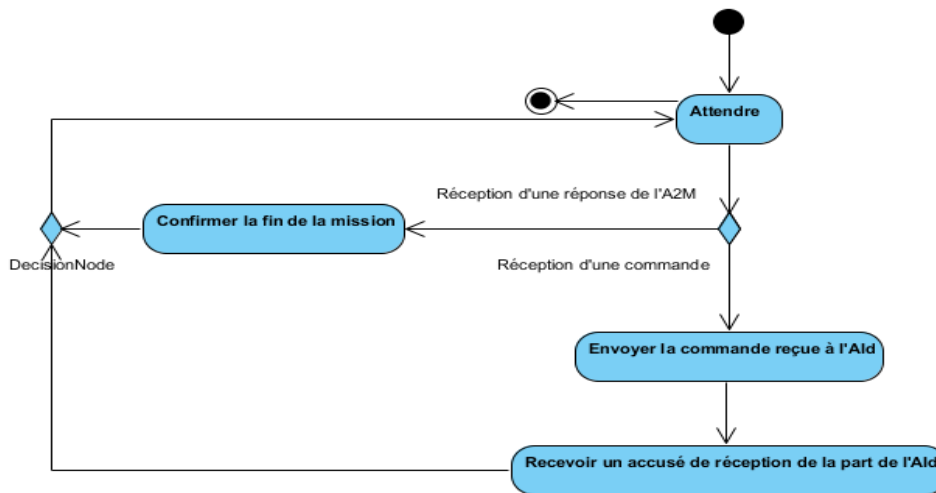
Attendre

Réception d'une réponse de l'A2M

Confirmer la fin de la mission

DecisionNode

Réception d'une commande

Envoyer la commande reçue à l'AId

Recevoir un accusé de réception de la part de l'AId